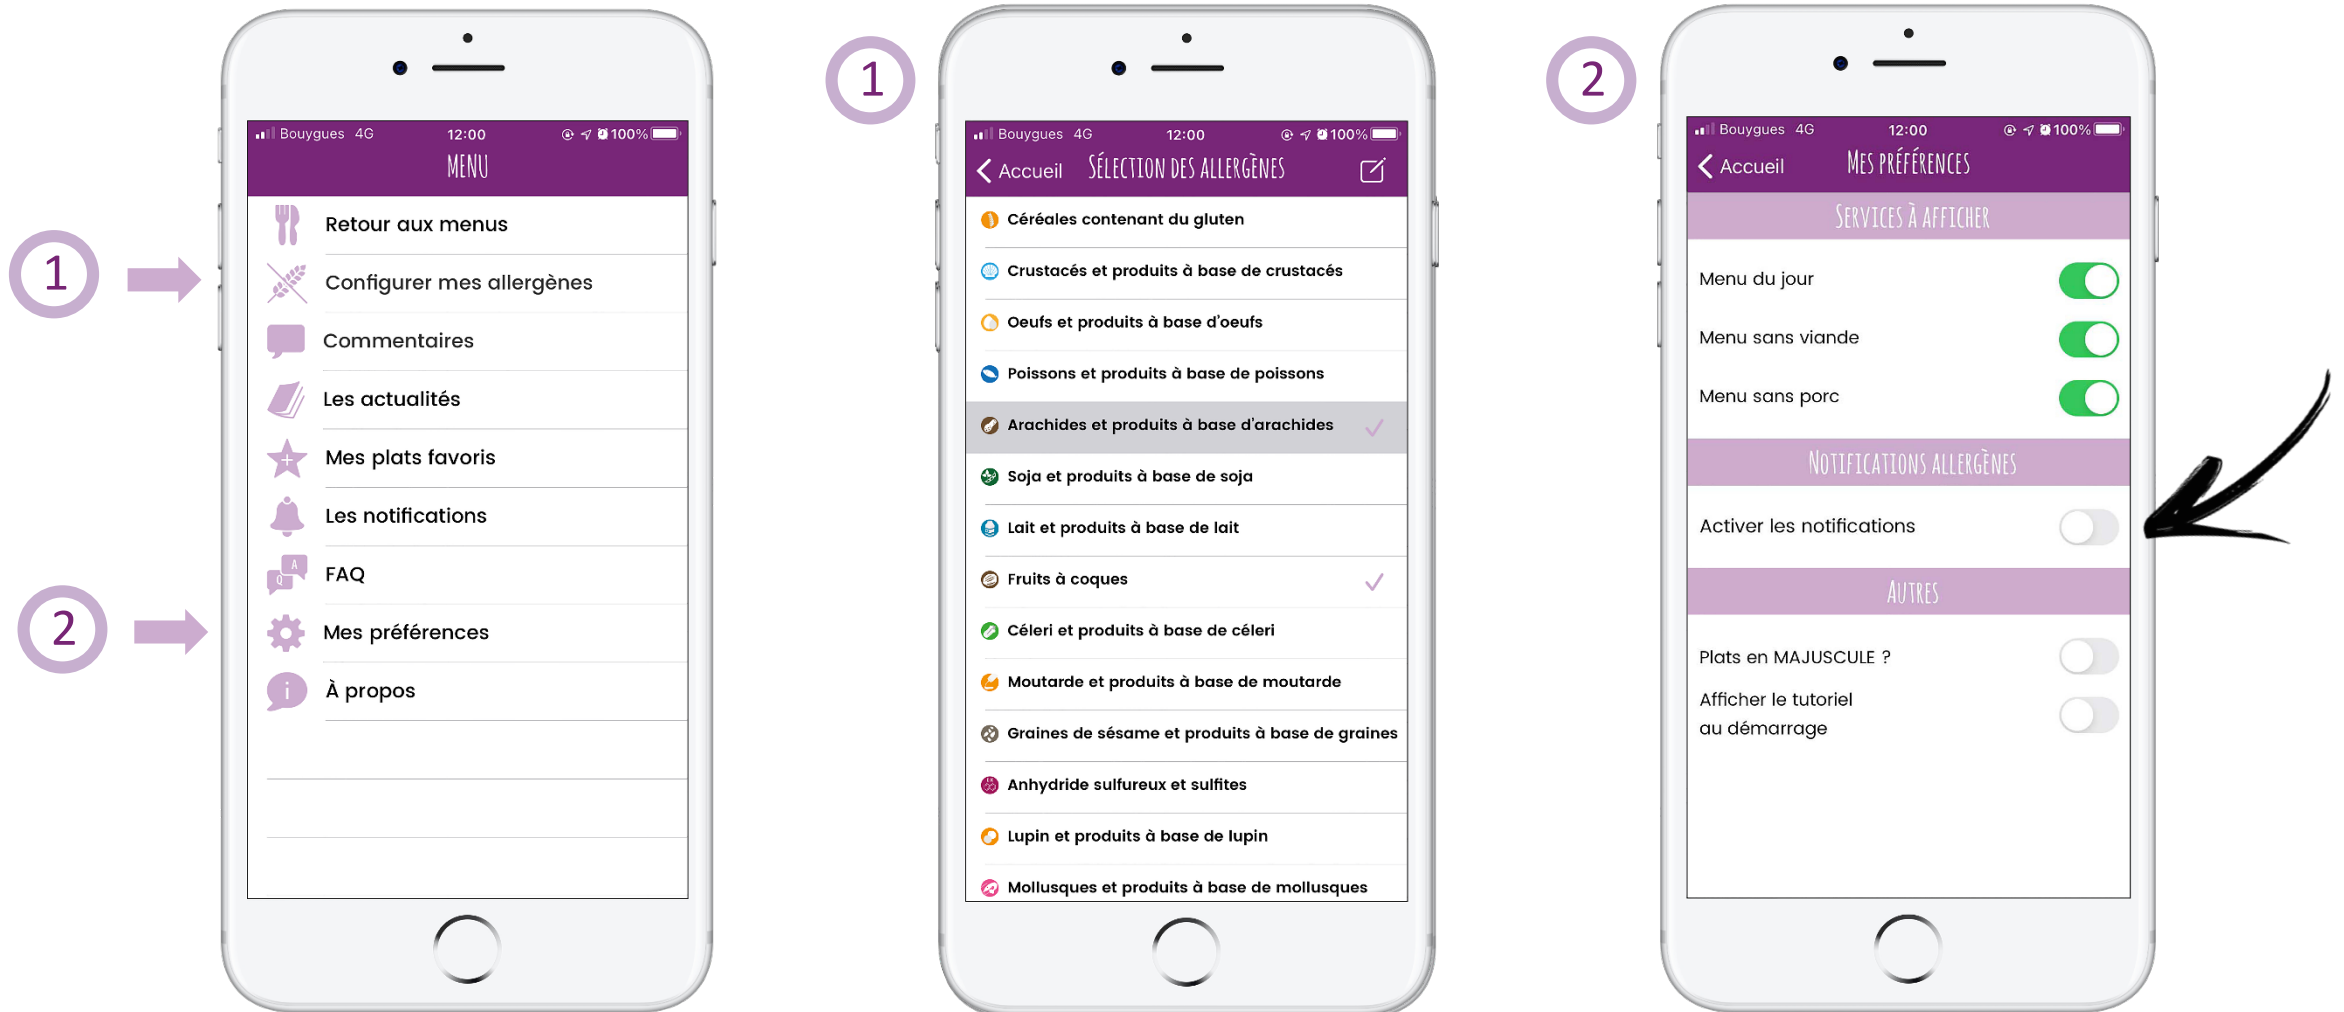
1

2

Bouygues 4G 12:00 100%

MENU

Retour aux menus

Configurer mes allergènes

Commentaires

Les actualités

Mes plats favoris

Les notifications

FAQ

Mes préférences

À propos

1

Bouygues 4G 12:00 100%

Accueil Sélection des allergènes

Céréales contenant du gluten

Crustacés et produits à base de crustacés

Oeufs et produits à base d'oeufs

Poissons et produits à base de poissons

Arachides et produits à base d'arachides

Soja et produits à base de soja

Lait et produits à base de lait

Fruits à coques

Céleri et produits à base de céleri

Moutarde et produits à base de moutarde

Graines de sésame et produits à base de graines

Anhydride sulfureux et sulfites

Lupin et produits à base de lupin

Mollusques et produits à base de mollusques

2

Bouygues 4G 12:00 100%

Accueil Mes préférences

Services à afficher

Menu du jour

Menu sans viande

Menu sans porc

Notifications allergènes

Activer les notifications

Autres

Plats en MAJUSCULE ?

Afficher le tutoriel au démarrage